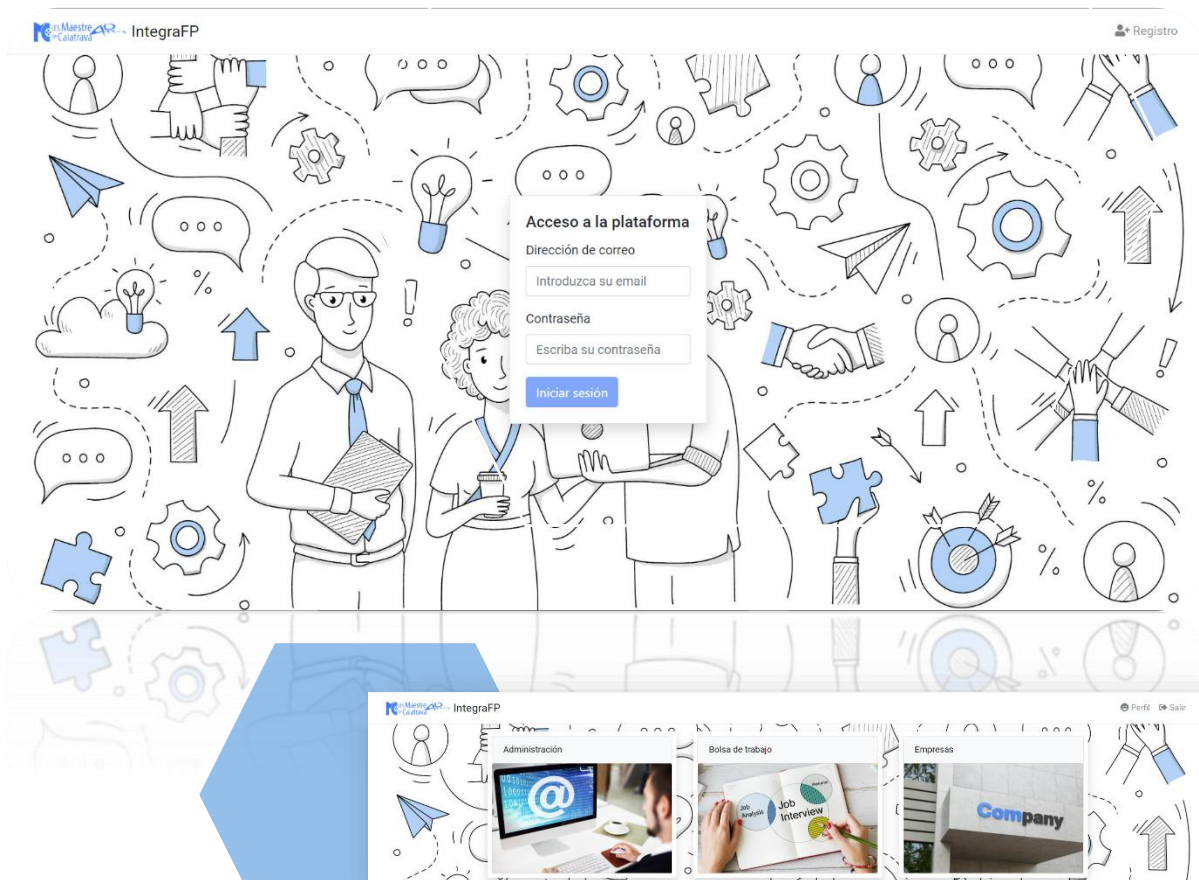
IES Maestre de Calatrava IntegraFP

Registro

Acceso a la plataforma

Dirección de correo

Introduzca su email

Contraseña

Escriba su contraseña

Iniciar sesión

IES Maestre de Calatrava IntegraFP

Perfil Salir

Administración

Bolsa de trabajo

Empresas

Job Analysis Job Interview

Company